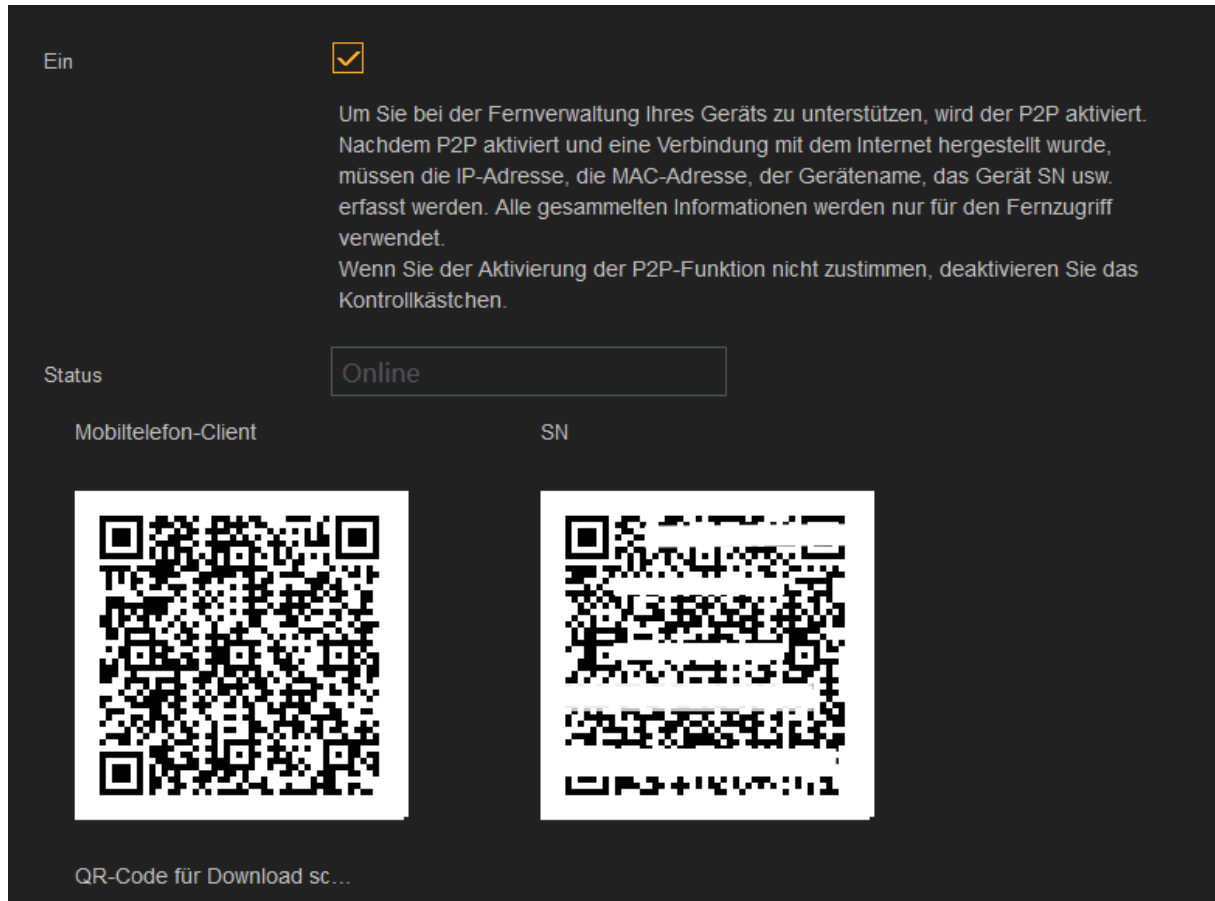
Ein

Um Sie bei der Fernverwaltung Ihres Geräts zu unterstützen, wird der P2P aktiviert. Nachdem P2P aktiviert und eine Verbindung mit dem Internet hergestellt wurde, müssen die IP-Adresse, die MAC-Adresse, der Gerätename, das Gerät SN usw. erfasst werden. Alle gesammelten Informationen werden nur für den Fernzugriff verwendet.
Wenn Sie der Aktivierung der P2P-Funktion nicht zustimmen, deaktivieren Sie das Kontrollkästchen.

Status

Online

Mobiltelefon-Client

SN

QR-Code für Download sc...